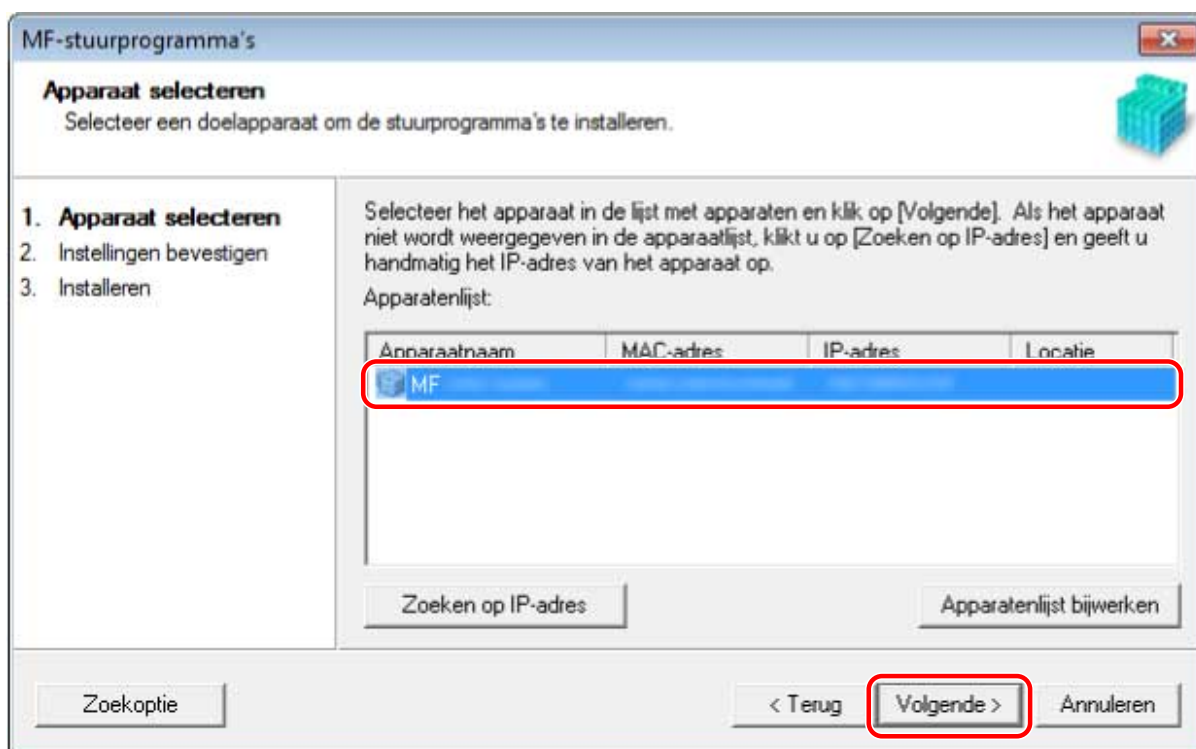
MF-stuurprogramma's

Apparaat selecteren
Selecteer een doelapparaat om de stuurprogramma's te installeren.

1. Apparaat selecteren
2. Instellingen bevestigen
3. Installeren

Selecteer het apparaat in de lijst met apparaten en klik op [Volgende]. Als het apparaat niet wordt weergegeven in de apparaatlijst, klikt u op [Zoeken op IP-adres] en geeft u handmatig het IP-adres van het apparaat op.

Apparatenlijst:

| Apparaatnaam | MAC-adres | IP-adres | Locatie |
|---|---|---|---|
| MF | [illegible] | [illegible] | |

Zoeken op IP-adres

Apparatenlijst bijwerken

Zoekoptie

< Terug

Volgende >

Annuleren